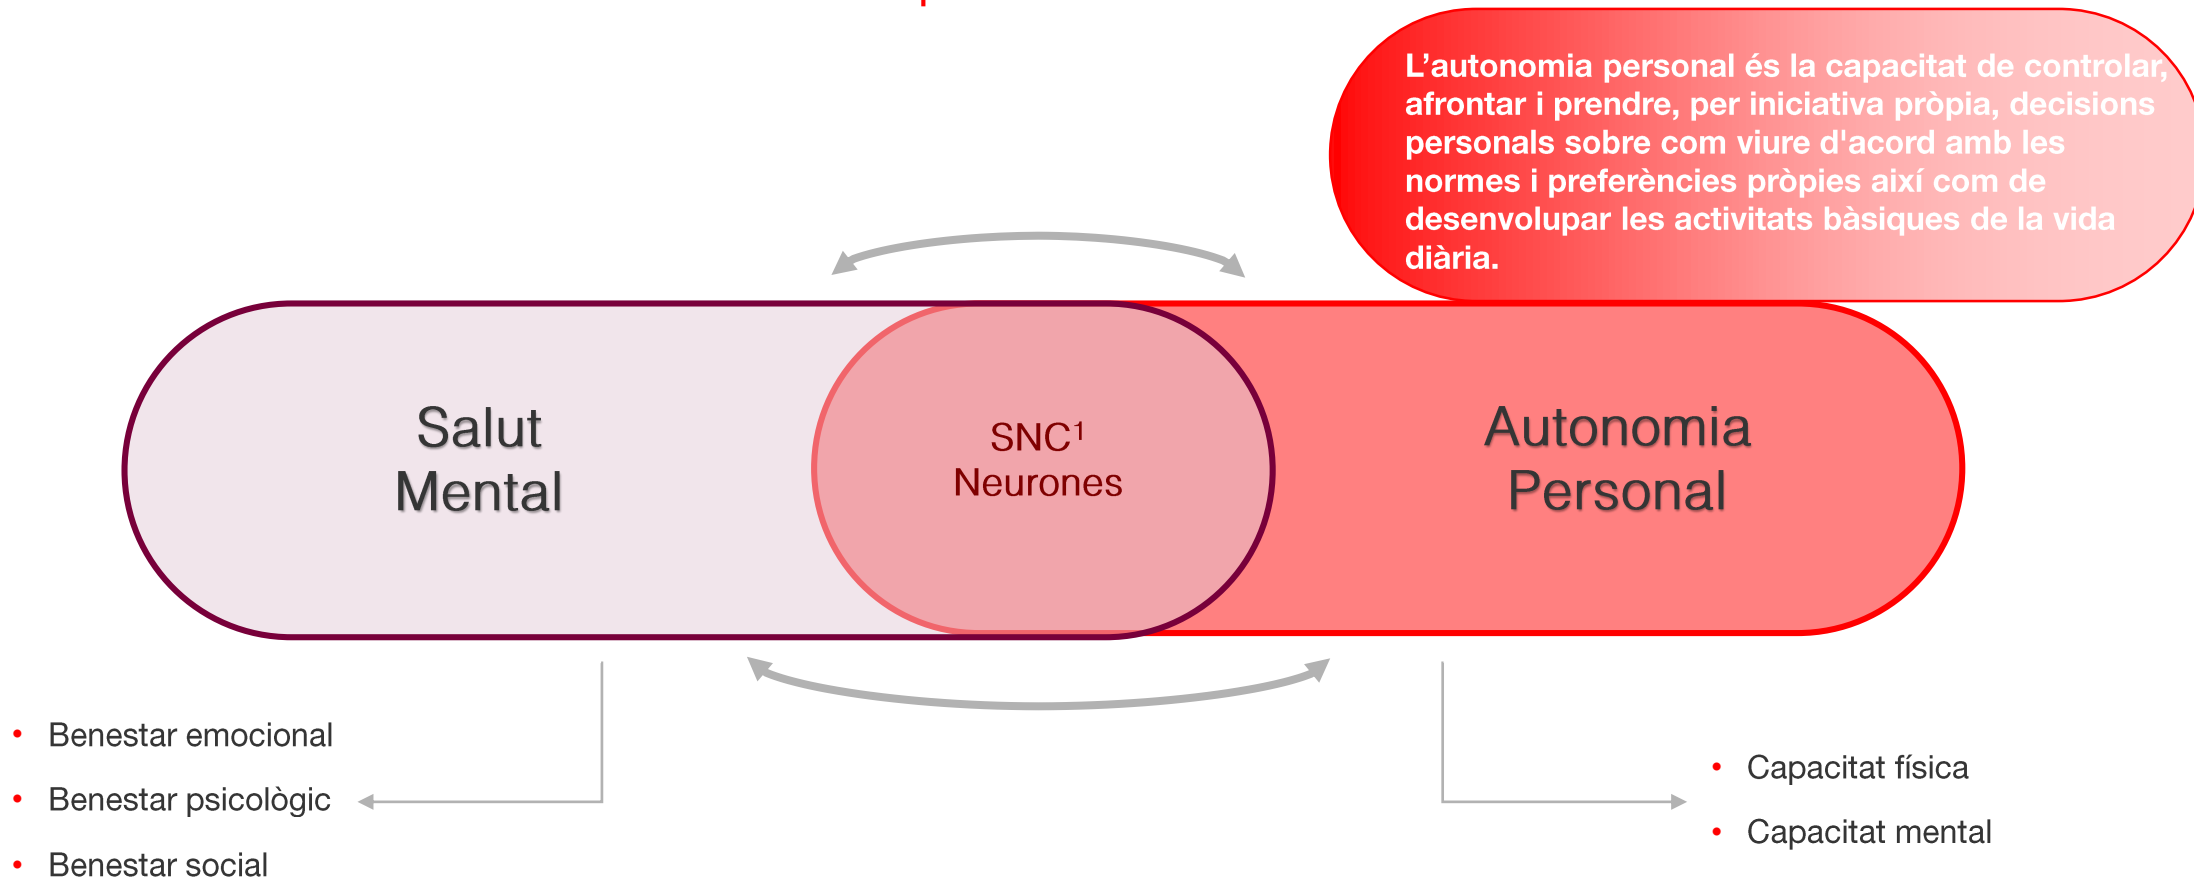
L’autonomia personal és la capacitat de controlar, afrontar i prendre, per iniciativa pròpia, decisions personals sobre com viure d'acord amb les normes i preferències pròpies així com de desenvolupar les activitats bàsiques de la vida diària.

Salut Mental

SNC$^1$ Neurones

Autonomia Personal

- Benestar emocional
- Benestar psicològic
- Benestar social

- Capacitat física
- Capacitat mental